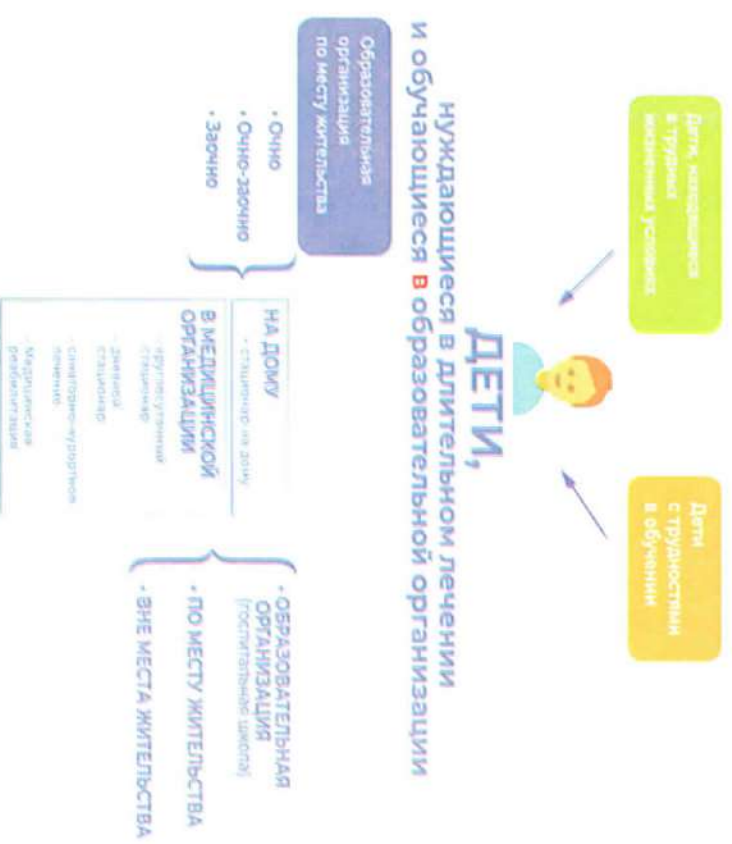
ДЕТИ,
нуждающиеся в длительном лечении
и обучающиеся в образовательной организации

Дети, находящиеся в трудных жизненных условиях

Дети с трудностями в обучении

Образовательная организация по месту жительства

• Очно
• Очно-заочно
• Заочно

НА ДОМУ
• стационар на дому

В МЕДИЦИНСКОЙ ОРГАНИЗАЦИИ
• круглосуточный стационар
• дневной стационар
• санаторно-курортное лечение
• медицинская реабилитация

• ОБРАЗОВАТЕЛЬНАЯ ОРГАНИЗАЦИЯ (госпитальные школы)
• ПО МЕСТУ ЖИТЕЛЬСТВА
• ВНЕ МЕСТА ЖИТЕЛЬСТВА